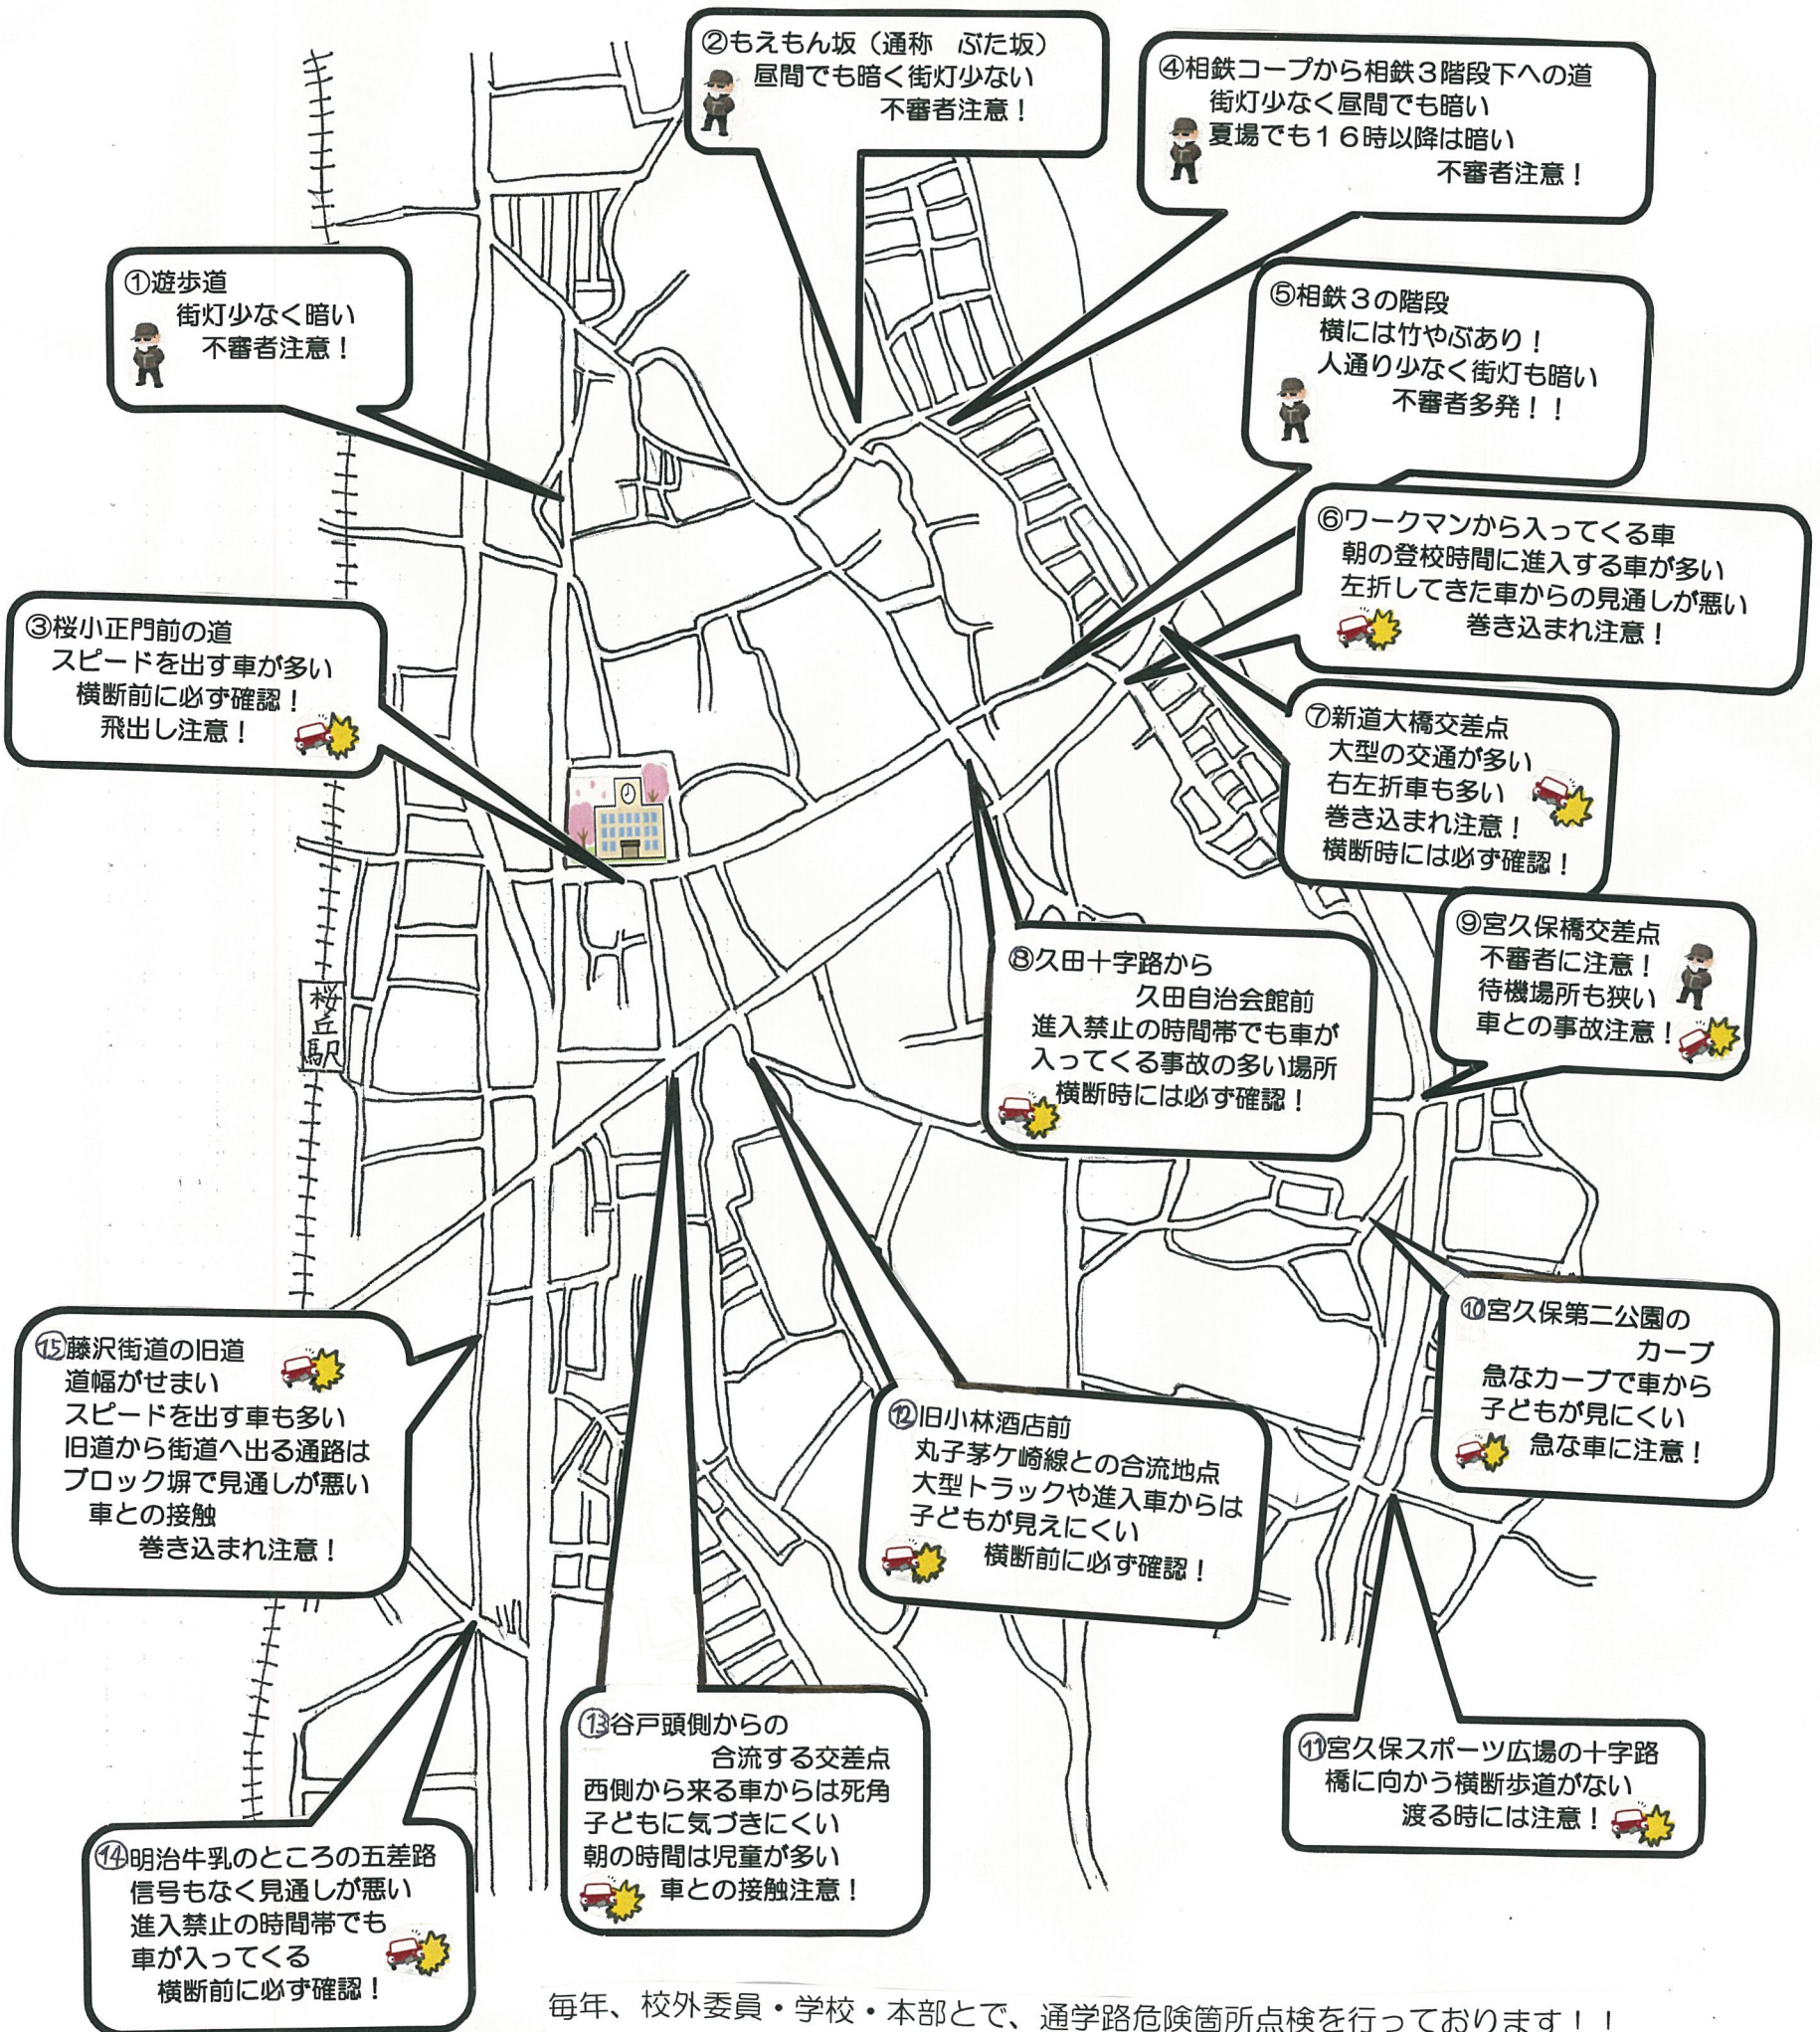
②もえもん坂（通称　ぶた坂）
昼間でも暗く街灯少ない
不審者注意！

④相鉄コープから相鉄３階段下への道
街灯少なく昼間でも暗い
夏場でも１６時以降は暗い
不審者注意！

①遊歩道
街灯少なく暗い
不審者注意！

⑤相鉄３の階段
横には竹やぶあり！
人通り少なく街灯も暗い
不審者多発！！

⑥ワークマンから入ってくる車
朝の登校時間に進入する車が多い
左折してきた車からの見通しが悪い
巻き込まれ注意！

③桜小正門前の道
スピードを出す車が多い
横断前に必ず確認！
飛出し注意！

⑦新道大橋交差点
大型の交通が多い
右左折車も多い
巻き込まれ注意！
横断時には必ず確認！

⑨宮久保橋交差点
不審者に注意！
待機場所も狭い
車との事故注意！

桜丘駅

⑧久田十字路から
久田自治会館前
進入禁止の時間帯でも車が
入ってくる事故の多い場所
横断時には必ず確認！

⑩宮久保第二公園の
カーブ
急なカーブで車から
子どもが見にくい
急な車に注意！

⑮藤沢街道の旧道
道幅がせまい
スピードを出す車も多い
旧道から街道へ出る通路は
ブロック塀で見通しが悪い
車との接触
巻き込まれ注意！

⑫旧小林酒店前
丸子茅ケ崎線との合流地点
大型トラックや進入車からは
子どもが見えにくい
横断前に必ず確認！

⑬谷戸頭側からの
合流する交差点
西側から来る車からは死角
子どもに気づきにくい
朝の時間は児童が多い
車との接触注意！

⑪宮久保スポーツ広場の十字路
橋に向かう横断歩道がない
渡る時には注意！

⑭明治牛乳のところの五差路
信号もなく見通しが悪い
進入禁止の時間帯でも
車が入ってくる
横断前に必ず確認！

毎年、校外委員・学校・本部とで、通学路危険箇所点検を行っております！！